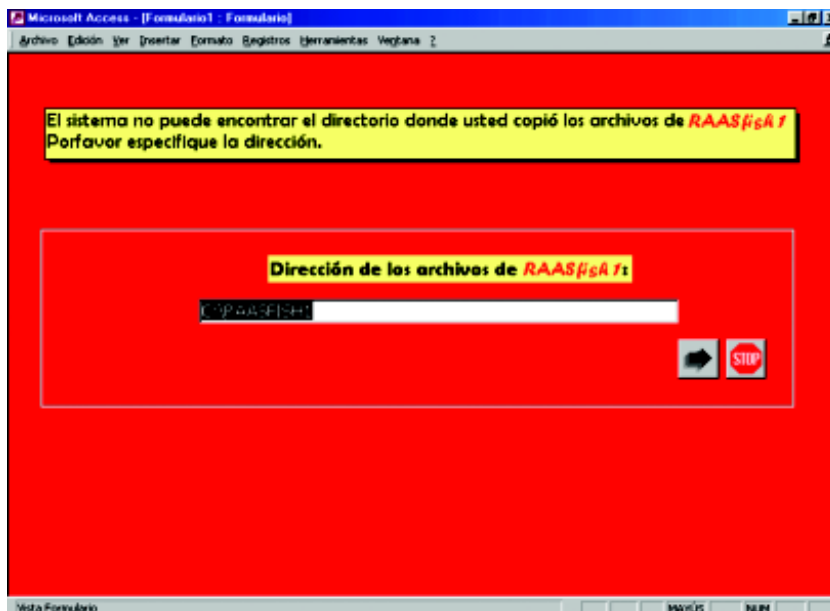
Microsoft Access - [Formulario1 : Formulario]

Archivo Edición Ver Insertar Formato Registros Herramientas Ventana ?

El sistema no puede encontrar el directorio donde usted copió los archivos de RAASfisA1 Porfavor especifique la dirección.

Dirección de los archivos de RAASfisA1:

C:\RAASFISA1

STOP

Vista Formulario

MAYÚS

NUM